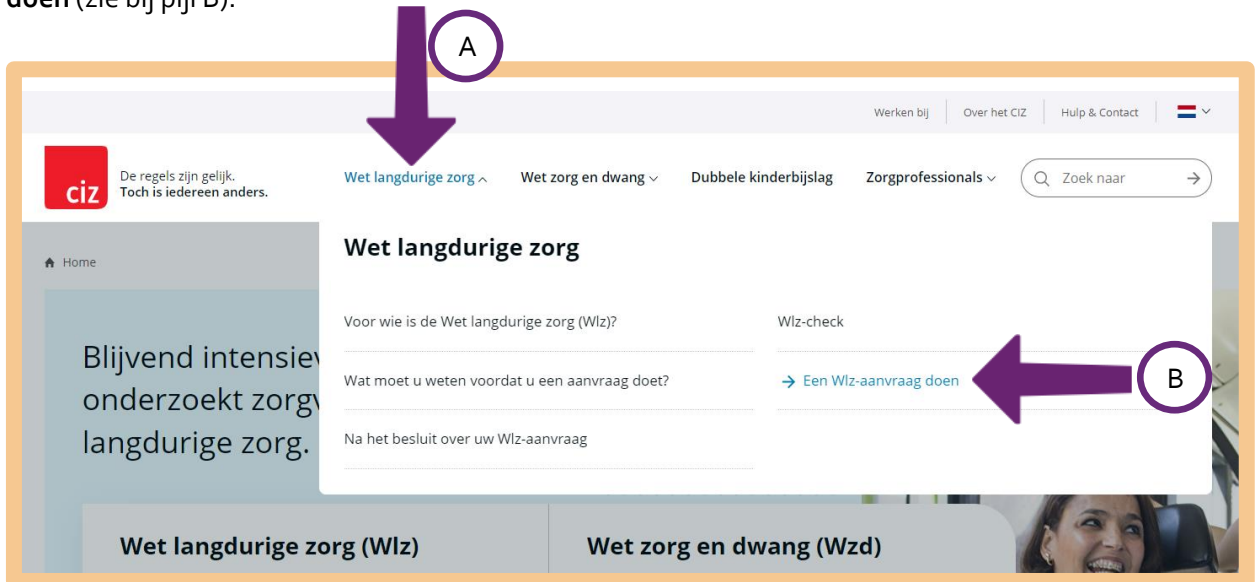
doen (zie bij pijl B).

A

Werken bij | Over het CIZ | Hulp & Contact

ciz De regels zijn gelijk. Toch is iedereen anders.

Wet langdurige zorg ^ Wet zorg en dwang ˅ Dubbele kinderbijslag Zorgprofessionals ˅ Zoek naar →

Home

Wet langdurige zorg

Voor wie is de Wet langdurige zorg (Wlz)?

Wat moet u weten voordat u een aanvraag doet?

Na het besluit over uw Wlz-aanvraag

Wlz-check

→ Een Wlz-aanvraag doen

B

Blijvend intensiev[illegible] onderzoekt zorgv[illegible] langdurige zorg.

Wet langdurige zorg (Wlz)

Wet zorg en dwang (Wzd)